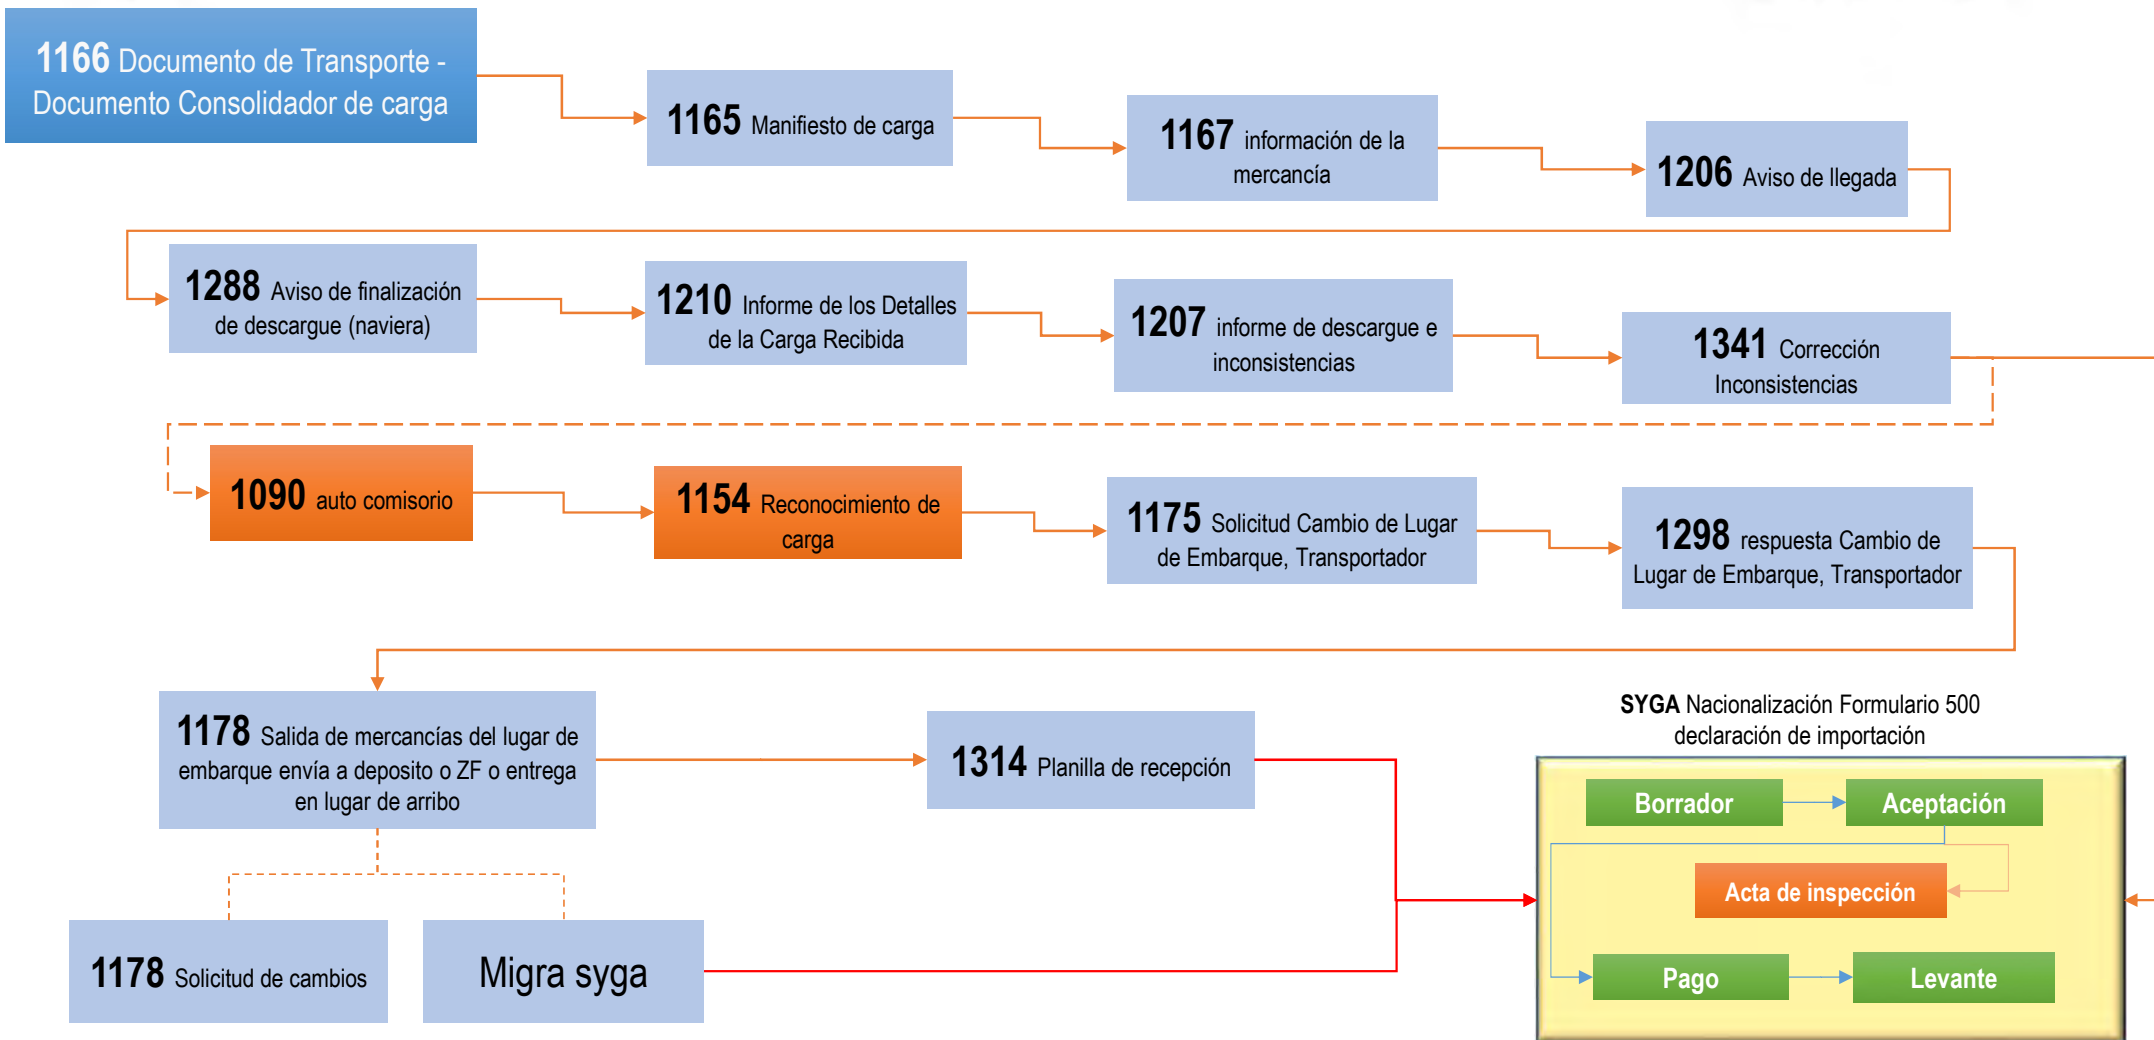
1166 Documento de Transporte - Documento Consolidador de carga

1165 Manifiesto de carga

1167 información de la mercancía

1206 Aviso de llegada

1288 Aviso de finalización de descargue (naviera)

1210 Informe de los Detalles de la Carga Recibida

1207 informe de descargue e inconsistencias

1341 Corrección Inconsistencias

1090 auto comisorio

1154 Reconocimiento de carga

1175 Solicitud Cambio de Lugar de Embarque, Transportador

1298 respuesta Cambio de Lugar de Embarque, Transportador

1178 Salida de mercancías del lugar de embarque envía a deposito o ZF o entrega en lugar de arribo

1314 Planilla de recepción

SYGA Nacionalización Formulario 500 declaración de importación

Borrador

Aceptación

Acta de inspección

Pago

Levante

1178 Solicitud de cambios

Migra syga